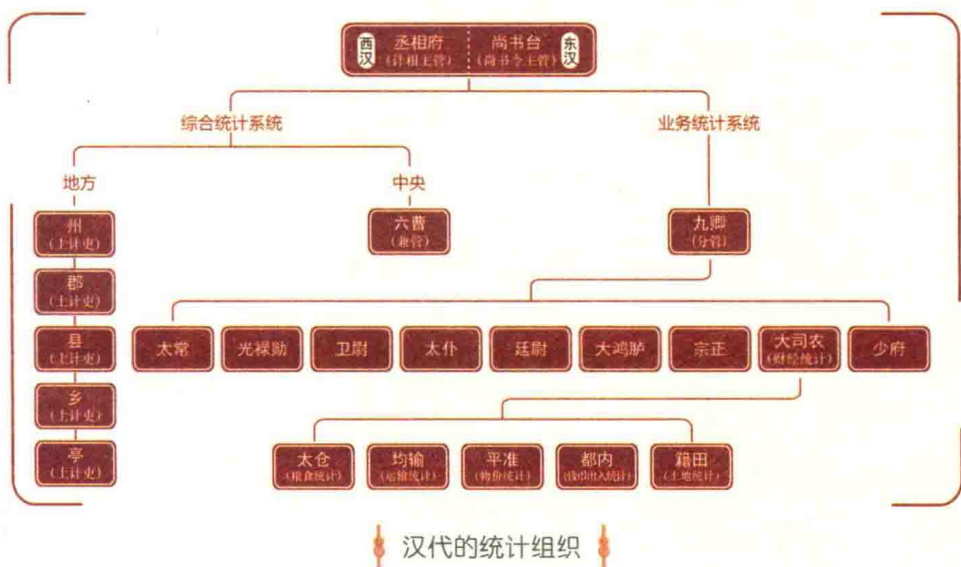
西汉
丞相府
(计相主管)
尚书台
(尚书令主管)
东汉

综合统计系统
业务统计系统

地方
中央

州
(上计吏)
郡
(上计吏)
县
(上计吏)
乡
(上计吏)
亭
(上计吏)

六曹
(兼管)

九卿
(分管)

太常
光禄勋
卫尉
太仆
廷尉
大鸿胪
宗正
大司农
(财经统计)
少府

太仓
(粮食统计)
均输
(运输统计)
平准
(物价统计)
都内
(钱币出入统计)
籍田
(土地统计)

汉代的统计组织